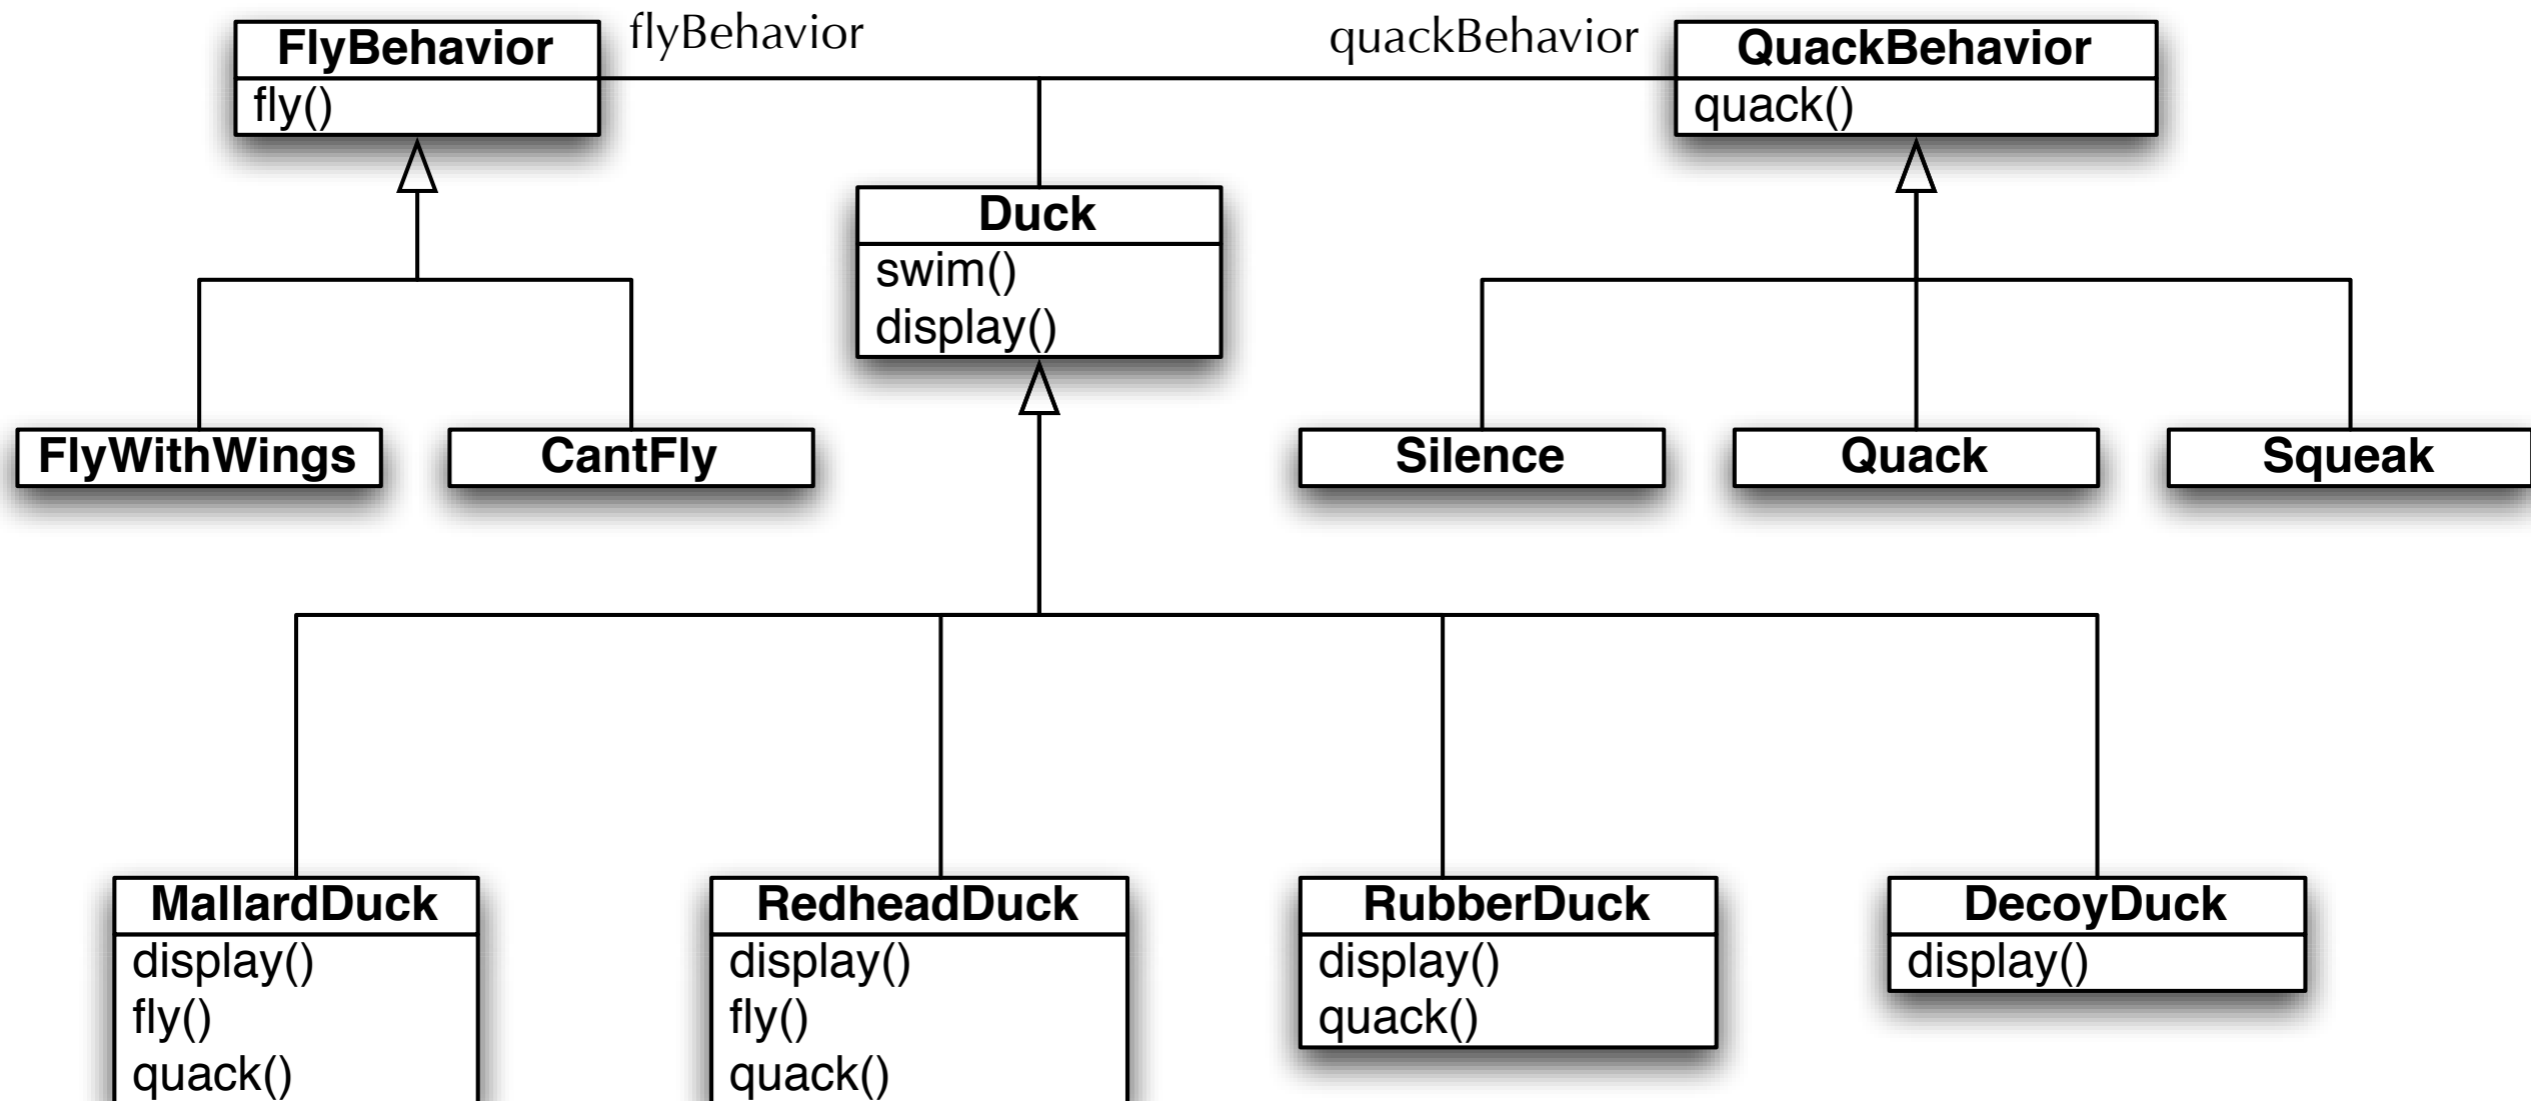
FlyBehavior
fly()

flyBehavior

quackBehavior

QuackBehavior
quack()

Duck
swim()
display()

FlyWithWings

CantFly

Silence

Quack

Squeak

MallardDuck
display()
fly()
quack()

RedheadDuck
display()
fly()
quack()

RubberDuck
display()
quack()

DecoyDuck
display()